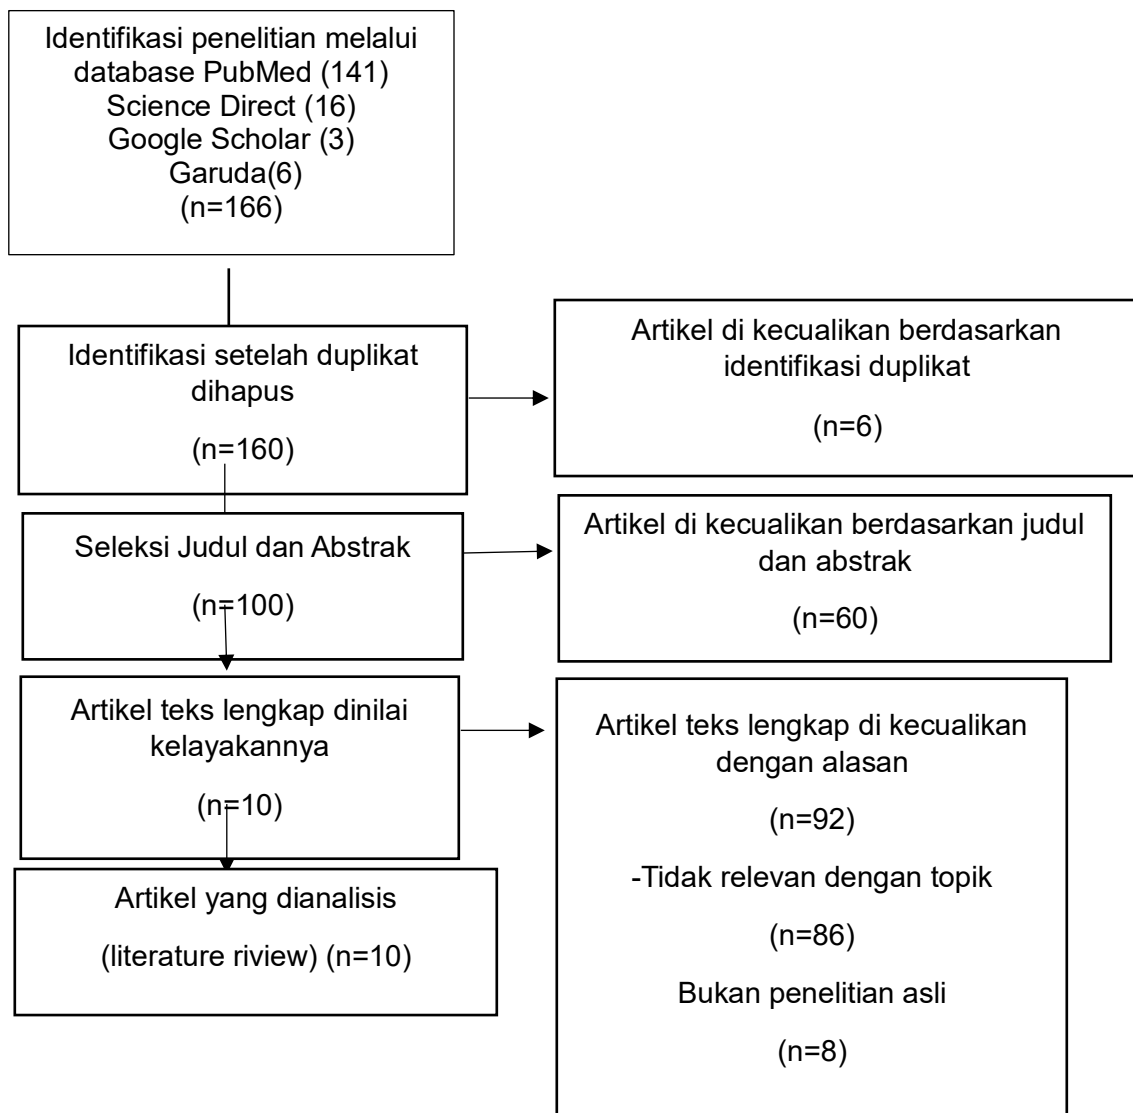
Identifikasi penelitian melalui database PubMed (141)
Science Direct (16)
Google Scholar (3)
Garuda(6)
(n=166)

Identifikasi setelah duplikat dihapus

(n=160)

Artikel di kecualikan berdasarkan identifikasi duplikat

(n=6)

Seleksi Judul dan Abstrak

(n=100)

Artikel di kecualikan berdasarkan judul dan abstrak

(n=60)

Artikel teks lengkap dinilai kelayakannya

(n=10)

Artikel teks lengkap di kecualikan dengan alasan

(n=92)

-Tidak relevan dengan topik

(n=86)

Bukan penelitian asli

(n=8)

Artikel yang dianalisis

(literature riview) (n=10)